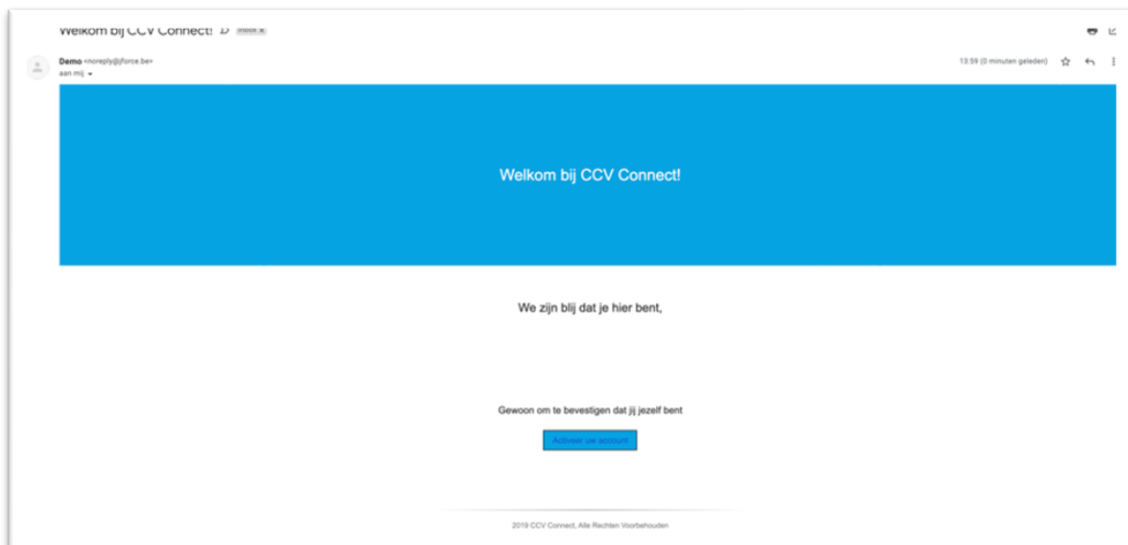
Welkom bij CCV Connect! Inbox x

Demo <noreply@jforce.be>
aan mij

13:59 (0 minuten geleden)

Welkom bij CCV Connect!

We zijn blij dat je hier bent,

Gewoon om te bevestigen dat jij jezelf bent

Activeer uw account

2019 CCV Connect, Alle Rechten Voorbehouden